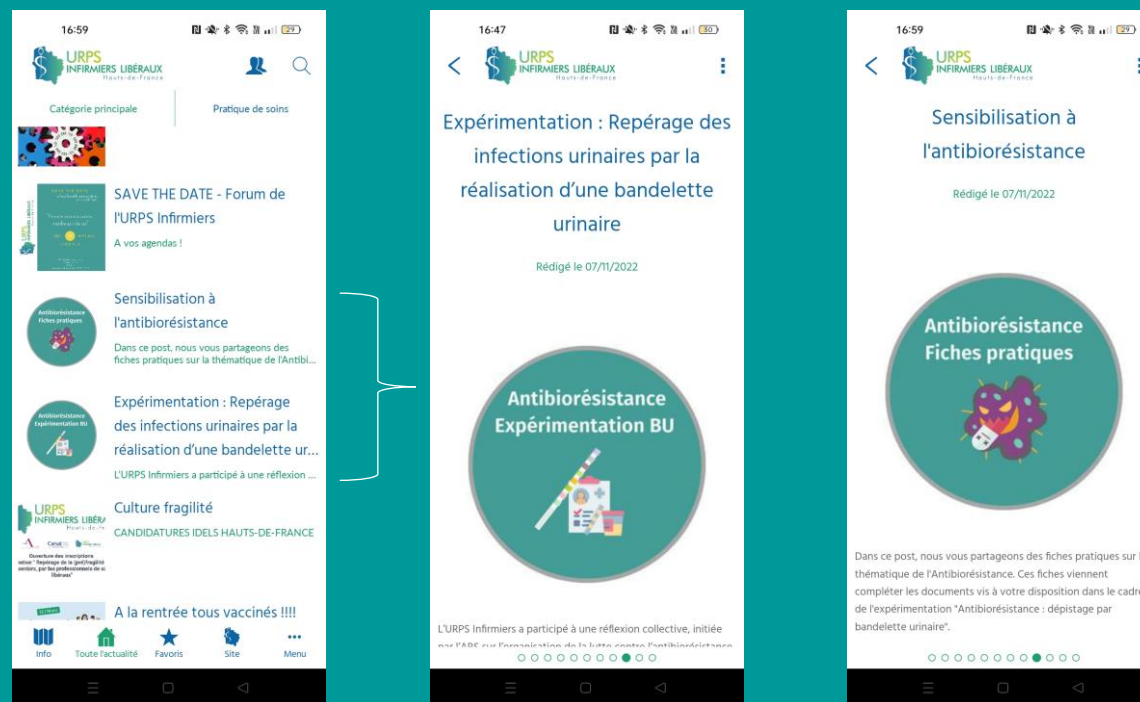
16:59

URPS INFIRMIERS LIBÉRAUX Hauts-de-France

Catégorie principale

Pratique de soins

SAVE THE DATE - Forum de l'URPS Infirmiers

A vos agendas !

Antibiorésistance Fiches pratiques

Sensibilisation à l'antibiorésistance

Dans ce post, nous vous partageons des fiches pratiques sur la thématique de l'Antibi...

Antibiorésistance Expérimentation BU

Expérimentation : Repérage des infections urinaires par la réalisation d'une bandelette ur...

L'URPS Infirmiers a participé à une réflexion ...

URPS INFIRMIERS LIBÉRA Hauts-de

Culture fragilité

CANDIDATURES IDELS HAUTS-DE-FRANCE

Ouverture des inscriptions

A la rentrée tous vaccinés !!!!

Info Toute l'actualité Favoris Site Menu

16:47

URPS INFIRMIERS LIBÉRAUX Hauts-de-France

Expérimentation : Repérage des infections urinaires par la réalisation d'une bandelette urinaire

Rédigé le 07/11/2022

Antibiorésistance Expérimentation BU

L'URPS Infirmiers a participé à une réflexion collective, initiée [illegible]

16:59

URPS INFIRMIERS LIBÉRAUX Hauts-de-France

Sensibilisation à l'antibiorésistance

Rédigé le 07/11/2022

Antibiorésistance Fiches pratiques

Dans ce post, nous vous partageons des fiches pratiques sur l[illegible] thématique de l'Antibiorésistance. Ces fiches viennent compléter les documents vis à votre disposition dans le cadr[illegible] de l'expérimentation "Antibiorésistance : dépistage par bandelette urinaire".